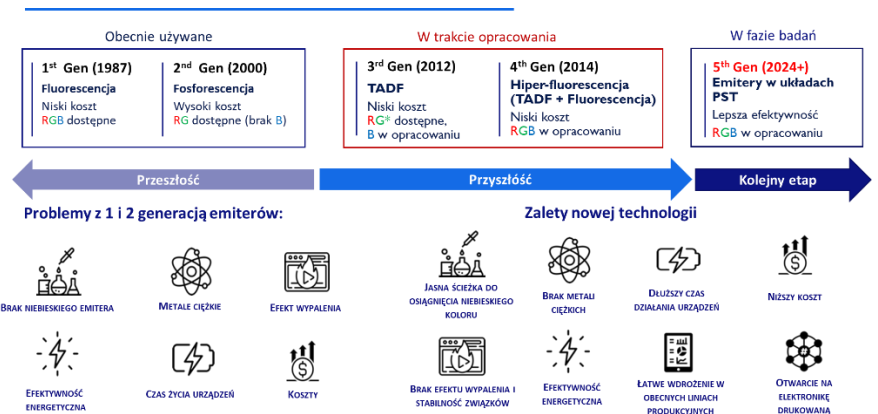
Obecnie używane

1st Gen (1987)
Fluorescencja
Niski koszt
RGB dostępne

2nd Gen (2000)
Fosforescencja
Wysoki koszt
RG dostępne (brak B)

W trakcie opracowania

3rd Gen (2012)
TADF
Niski koszt
RG* dostępne,
B w opracowaniu

4th Gen (2014)
Hiper-fluorescencja (TADF + Fluorescencja)
Niski koszt
RGB w opracowaniu

W fazie badań

5th Gen (2024+)
Emitery w układach PST
Lepsza efektywność
RGB w opracowaniu

Przeszłość

Przyszłość

Kolejny etap

Problemy z 1 i 2 generacją emiterów:

Brak niebieskiego emitera

Metale ciężkie

Efekt wypalenia

Efektywność energetyczna

Czas życia urządzeń

Koszty

Zalety nowej technologii

Jasna ścieżka do osiągnięcia niebieskiego koloru

Brak metali ciężkich

Dłuższy czas działania urządzeń

Niższy koszt

Brak efektu wypalenia i stabilność związków

Efektywność energetyczna

Łatwe wdrożenie w obecnych liniach produkcyjnych

Otwarcie na elektronikę drukowaną